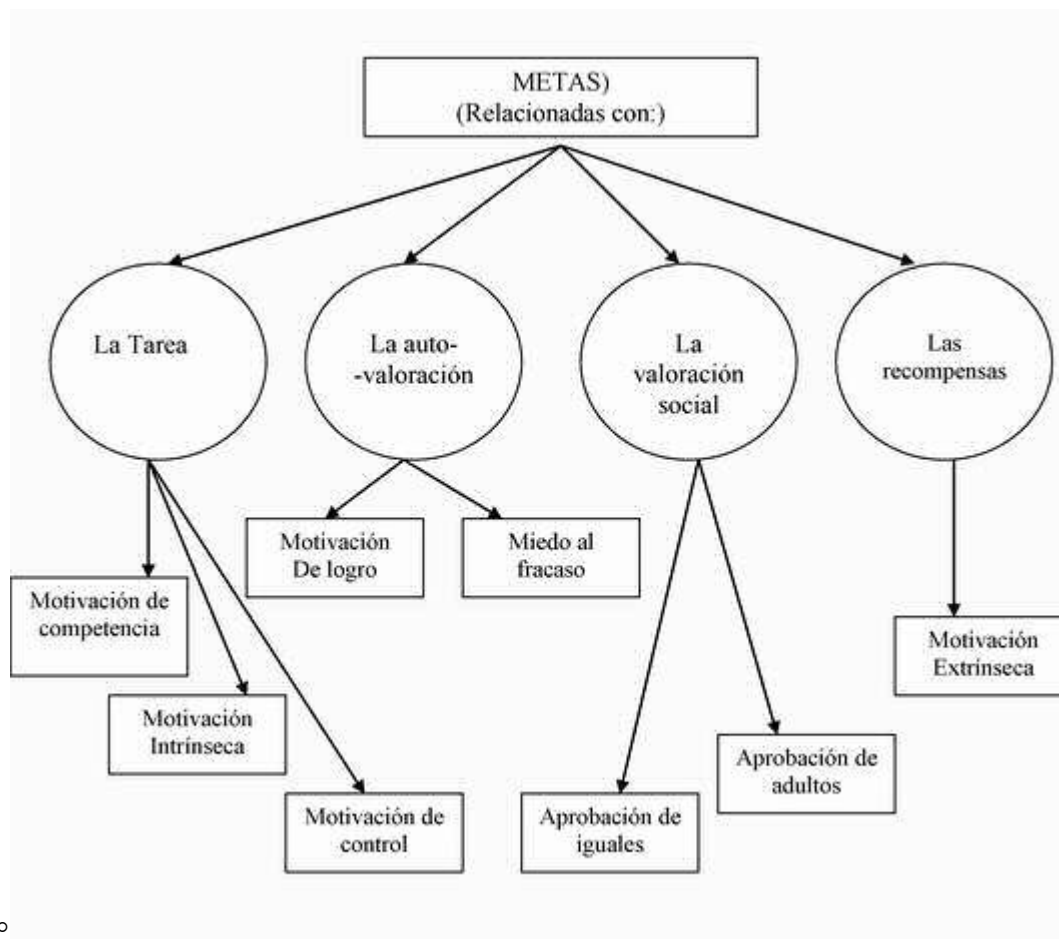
METAS)
(Relacionadas con:)

La Tarea

La auto-
-valoración

La valoración social

Las recompensas

Motivación de competencia

Motivación Intrínseca

Motivación de control

Motivación De logro

Miedo al fracaso

Aprobación de iguales

Aprobación de adultos

Motivación Extrínseca